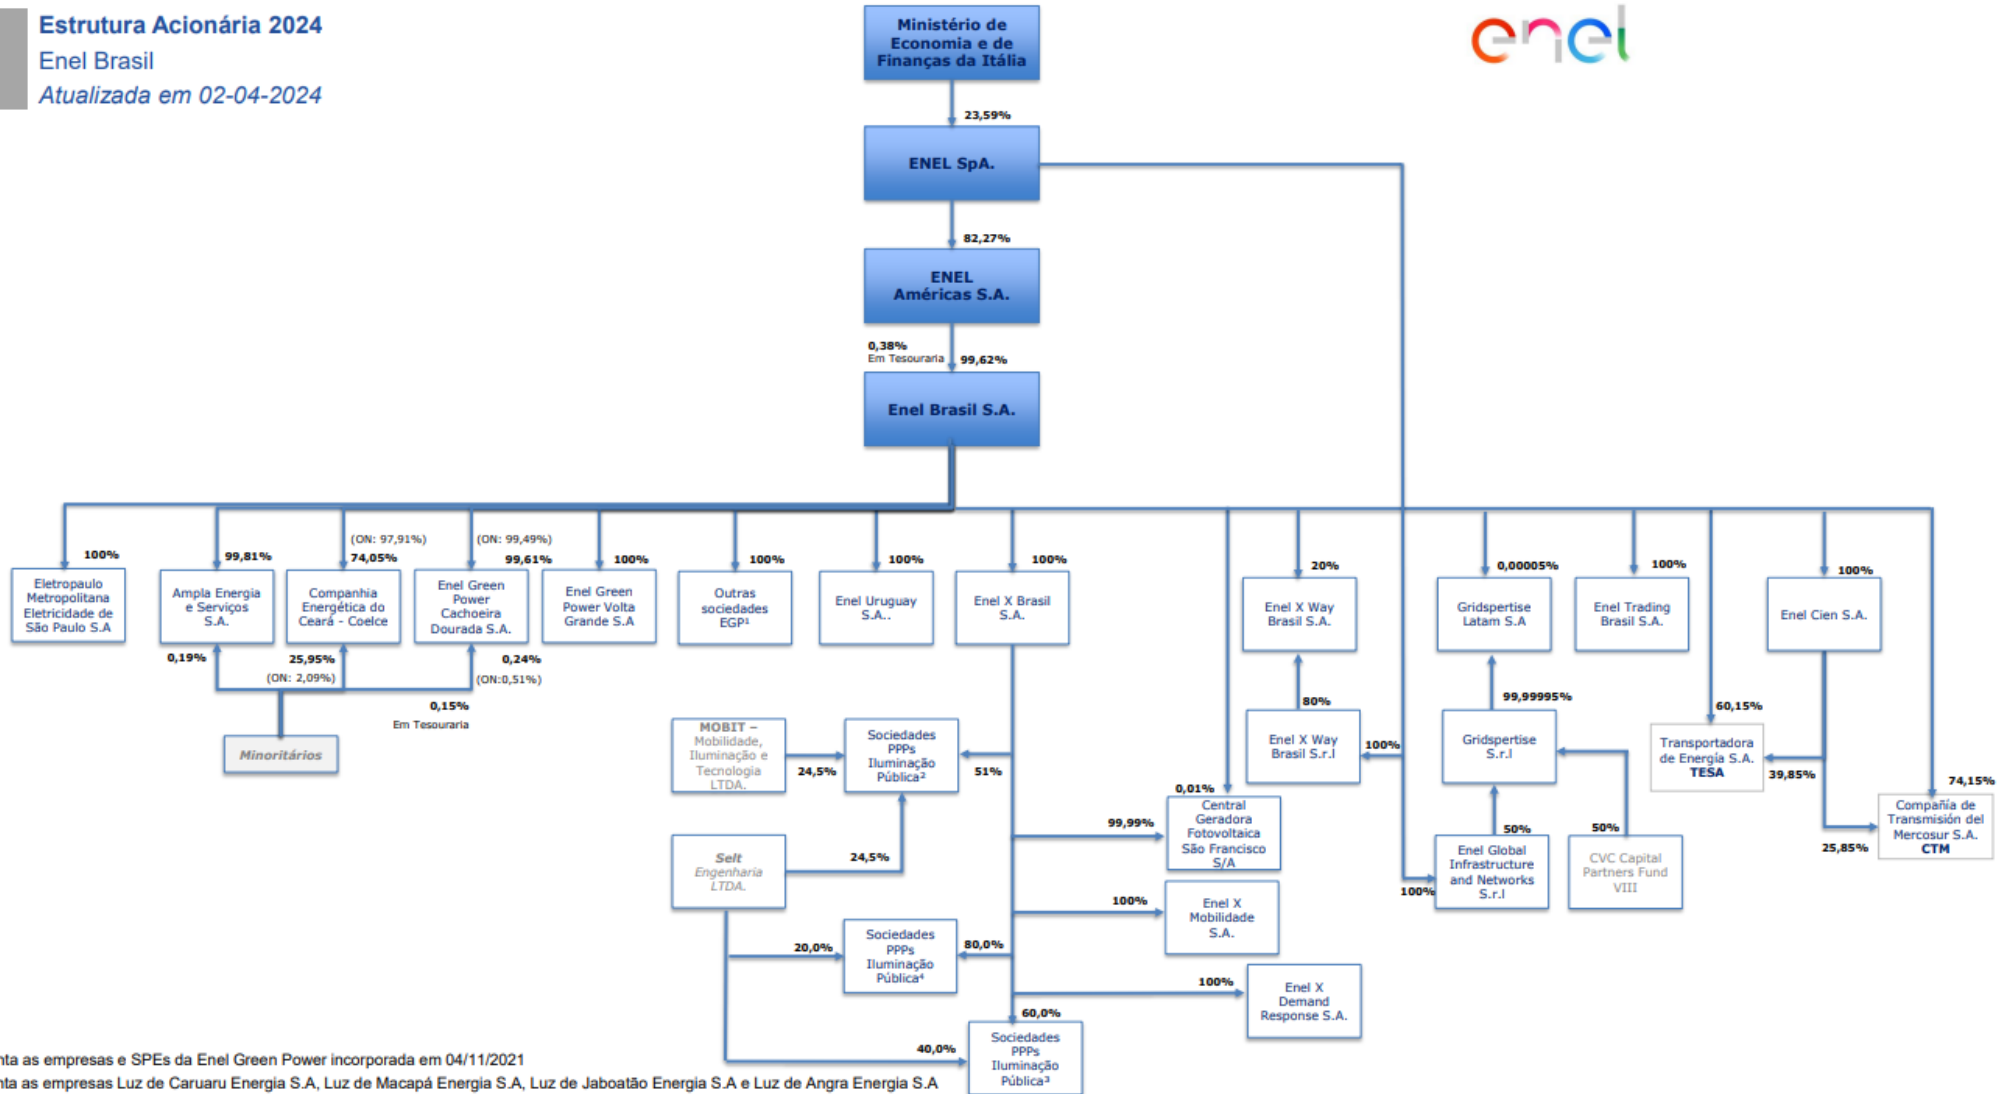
Estrutura Acionária 2024
Enel Brasil
Atualizada em 02-04-2024

enel

Ministério de Economia e de Finanças da Itália

23,59%

ENEL SpA.

82,27%

ENEL Américas S.A.

0,38% Em Tesouraria

99,62%

Enel Brasil S.A.

100%
Eletropaulo Metropolitana Eletricidade de São Paulo S.A

99,81%
Ampla Energia e Serviços S.A.

(ON: 97,91%)
74,05%
Companhia Energética do Ceará - Coelce

(ON: 99,49%)
99,61%
Enel Green Power Cachoeira Dourada S.A.

100%
Enel Green Power Volta Grande S.A

100%
Outras sociedades EGP¹

100%
Enel Uruguay S.A..

100%
Enel X Brasil S.A.

20%
Enel X Way Brasil S.A.

0,00005%
Gridspertise Latam S.A

100%
Enel Trading Brasil S.A.

100%
Enel Cien S.A.

0,19%
25,95%
(ON: 2,09%)
0,24%
(ON:0,51%)
0,15%
Em Tesouraria

Minoritários

MOBIT – Mobilidade, Iluminação e Tecnologia LTDA.

24,5%

Sociedades PPPs Iluminação Pública²

51%

Selt Engenharia LTDA.

24,5%

80%
Enel X Way Brasil S.r.l

100%

99,99995%
Gridspertise S.r.l

60,15%
Transportadora de Energia S.A. TESA

39,85%

74,15%
Compañía de Transmisión del Mercosur S.A. CTM

25,85%

0,01%
Central Geradora Fotovoltaica São Francisco S/A

99,99%

50%
Enel Global Infrastructure and Networks S.r.l

50%
CVC Capital Partners Fund VIII

100%

100%
Enel X Mobilidade S.A.

20,0%
Sociedades PPPs Iluminação Pública⁴

80,0%

100%
Enel X Demand Response S.A.

60,0%
40,0%
Sociedades PPPs Iluminação Pública³

nta as empresas e SPEs da Enel Green Power incorporada em 04/11/2021
nta as empresas Luz de Caruaru Energia S.A, Luz de Macapá Energia S.A, Luz de Jaboatão Energia S.A e Luz de Angra Energia S.A